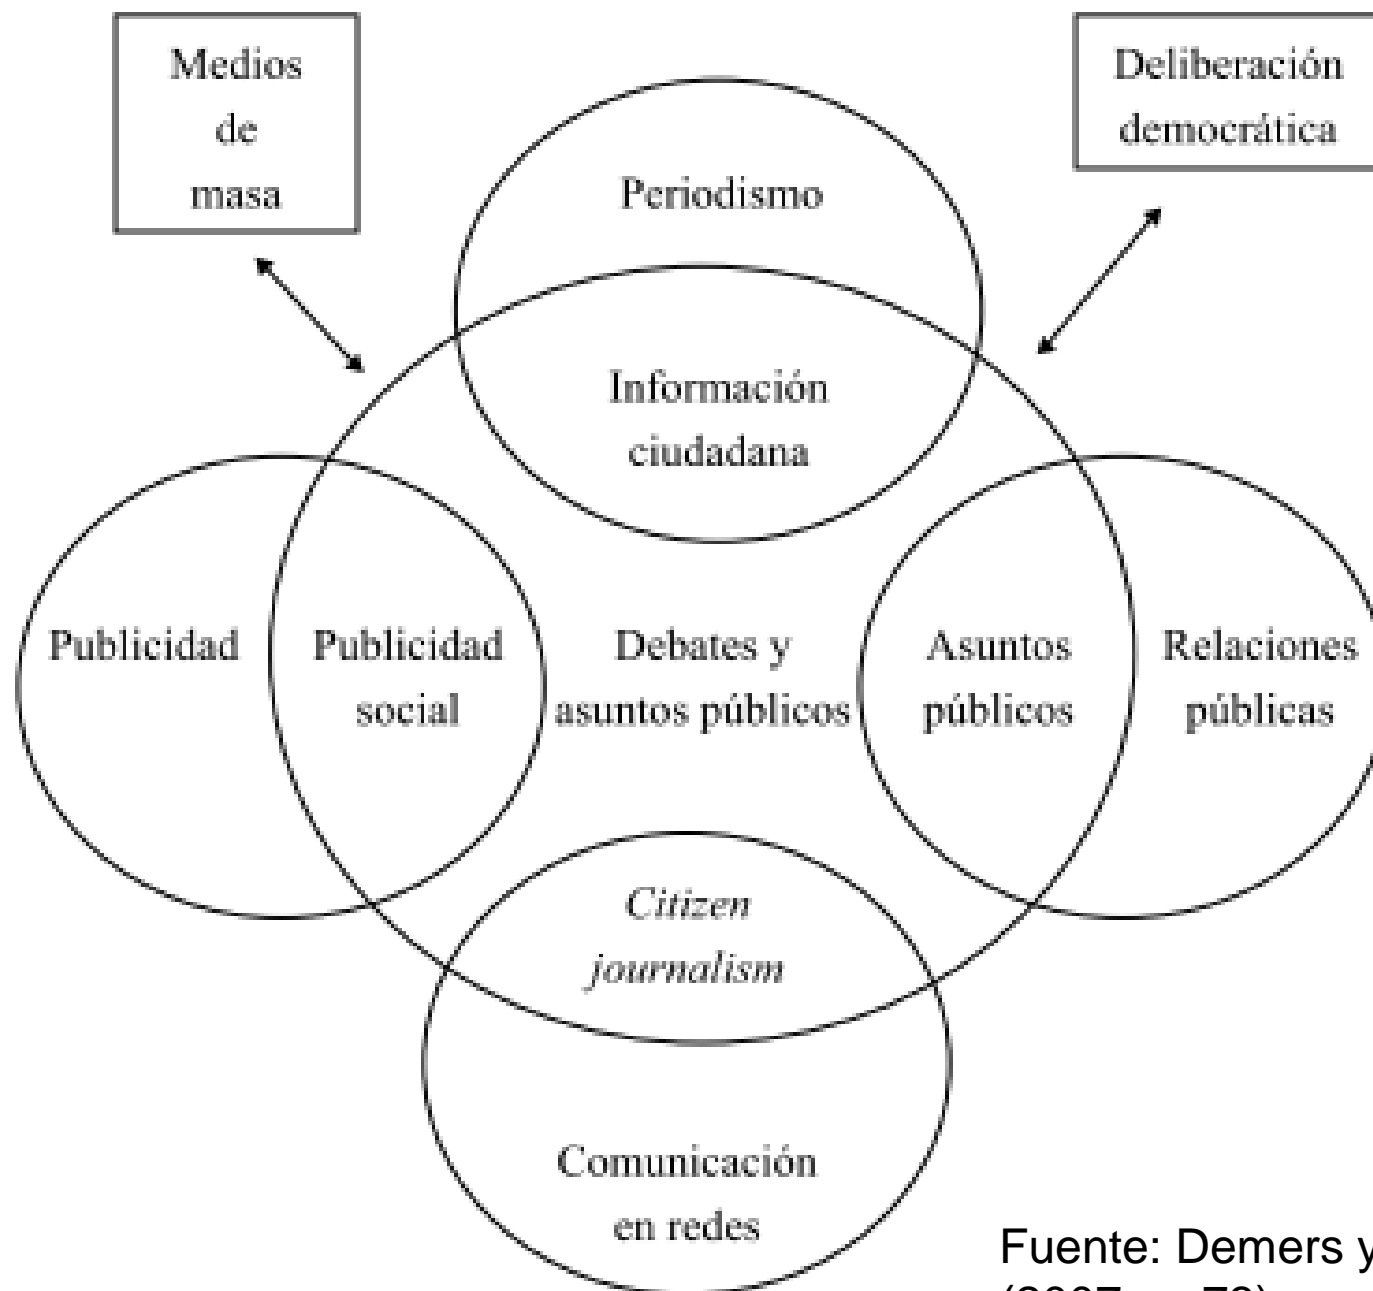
Medios de masa

Deliberación democrática

Periodismo

Información ciudadana

Publicidad

Publicidad social

Debates y asuntos públicos

Asuntos públicos

Relaciones públicas

*Citizen journalism*

Comunicación en redes

Fuente: Demers y
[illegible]